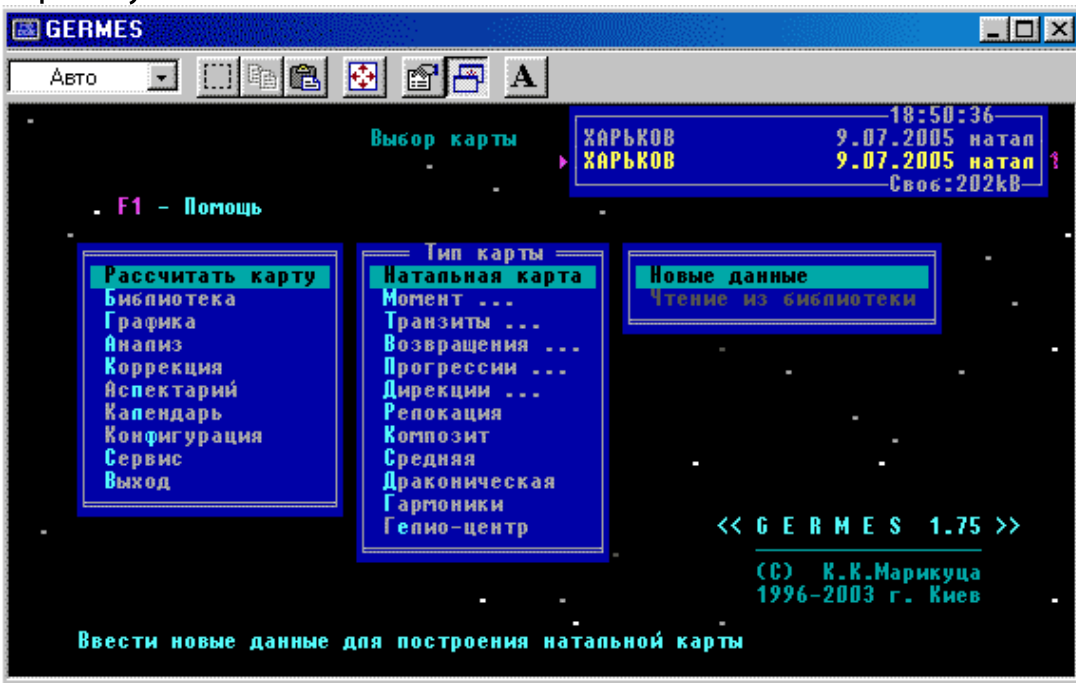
GERMES

Авто

A

18:50:36

Выбор карты

ХАРЬКОВ 9.07.2005 натал

ХАРЬКОВ 9.07.2005 натал

Своб:202kB

F1 - Помощь

Рассчитать карту
Библиотека
Графика
Анализ
Коррекция
Аспектарий
Календарь
Конфигурация
Сервис
Выход

Тип карты
Натальная карта
Момент ...
Транзиты ...
Возвращения ...
Прогрессии ...
Дирекции ...
Релокация
Композит
Средняя
Драконическая
Гармоники
Гелио-центр

Новые данные
Чтение из библиотеки

<< G E R M E S 1.75 >>

(C) К.К.Марикуца
1996-2003 г. Киев

Ввести новые данные для построения натальной карты